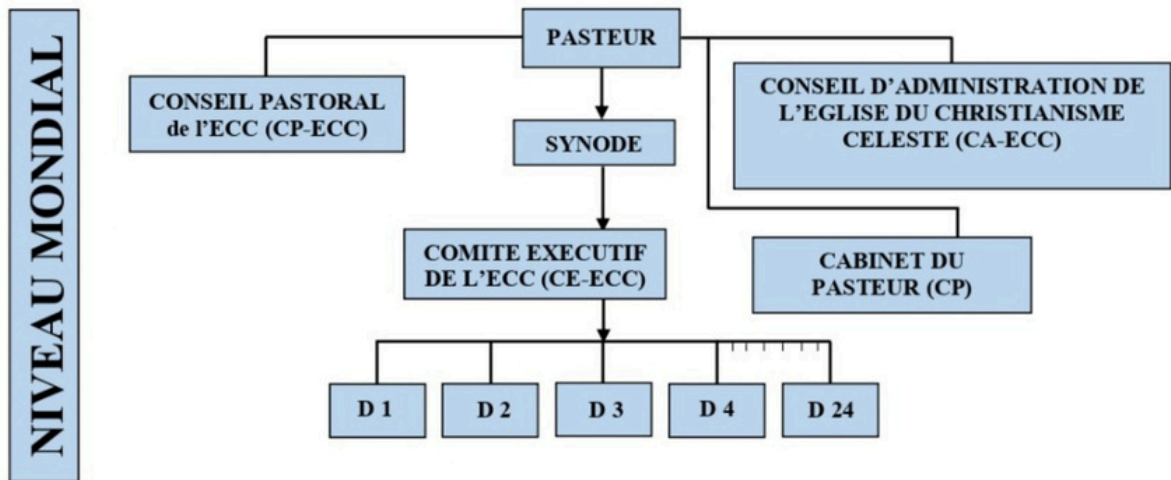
NIVEAU MONDIAL

PASTEUR

CONSEIL PASTORAL de l'ECC (CP-ECC)

CONSEIL D'ADMINISTRATION DE L'EGLISE DU CHRISTIANISME CELESTE (CA-ECC)

SYNODE

COMITE EXECUTIF DE L'ECC (CE-ECC)

CABINET DU PASTEUR (CP)

D 1

D 2

D 3

D 4

D 24